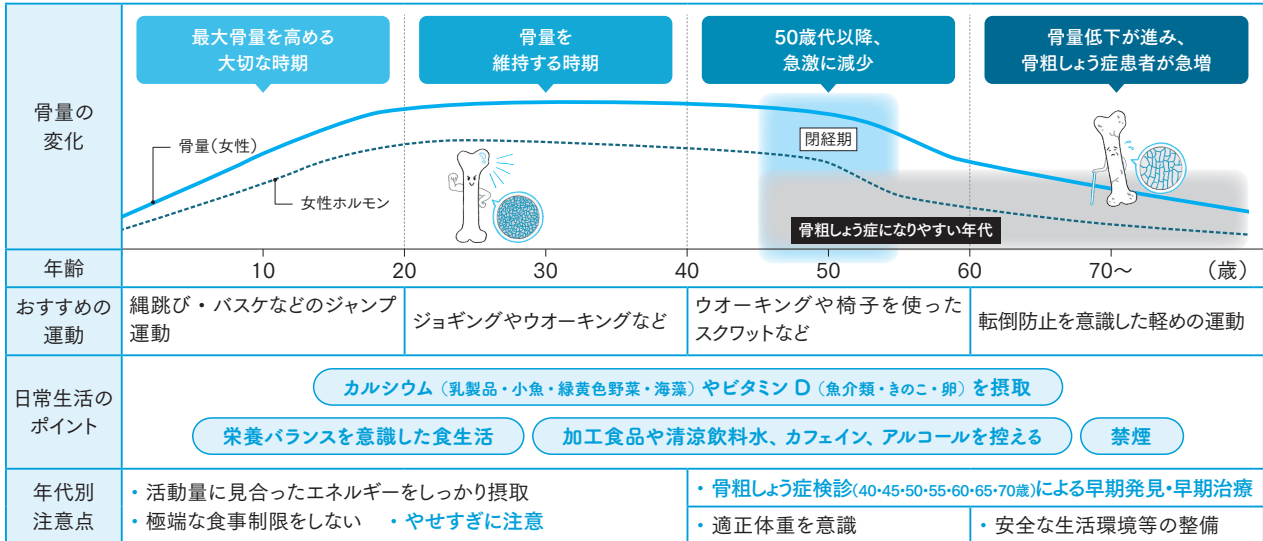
骨量の変化

最大骨量を高める大切な時期

骨量を維持する時期

50歳代以降、急激に減少

骨量低下が進み、骨粗しょう症患者が急増

骨量（女性）

女性ホルモン

閉経期

骨粗しょう症になりやすい年代

| 年齢 | 10 | 20 | 30 | 40 | 50 | 60 | 70〜 | （歳） |
|---|---|---|---|---|---|---|---|---|

| おすすめの運動 | 縄跳び・バスケなどのジャンプ運動 | ジョギングやウオーキングなど | ウオーキングや椅子を使ったスクワットなど | 転倒防止を意識した軽めの運動 |
|---|---|---|---|---|

日常生活のポイント

カルシウム（乳製品・小魚・緑黄色野菜・海藻）やビタミンD（魚介類・きのこ・卵）を摂取

栄養バランスを意識した食生活

加工食品や清涼飲料水、カフェイン、アルコールを控える

禁煙

年代別注意点

・活動量に見合ったエネルギーをしっかり摂取
・極端な食事制限をしない　・やせすぎに注意

・骨粗しょう症検診(40・45・50・55・60・65・70歳)による早期発見・早期治療

・適正体重を意識

・安全な生活環境等の整備